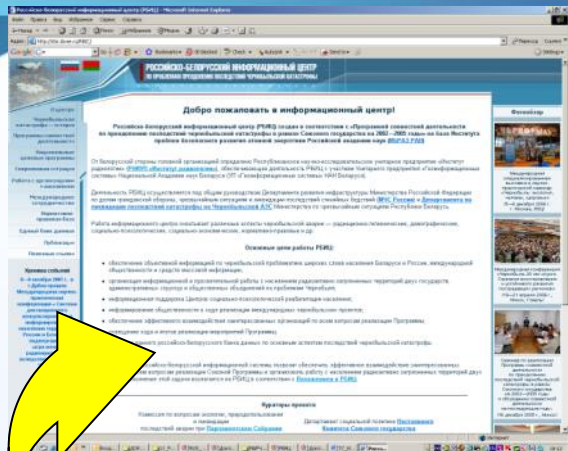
Российско-белорусский информационный центр (РБИЦ) - Microsoft Internet Explorer

Файл Правка Вид Избранное Сервис Справка

Назад Поиск Избранное

Адрес http://www.rb-ic.ru/

Переход Ссылки

РОССИЙСКО-БЕЛОРУССКИЙ ИНФОРМАЦИОННЫЙ ЦЕНТР
ПО ПРОБЛЕМАМ ПРЕОДОЛЕНИЯ ПОСЛЕДСТВИЙ ЧЕРНОБЫЛЬСКОЙ КАТАСТРОФЫ

Добро пожаловать в информационный центр!

Российско-Белорусский информационный центр (РБИЦ) создан в соответствии с «Программой совместной деятельности по преодолению последствий чернобыльской катастрофы в рамках Союзного государства на 2002—2005 годы» на базе Института проблем безопасного развития атомной энергетики Российской академии наук (ИБРАЭ РАН)

Кураторы

Фотообзор

Основные цели работы РБИЦ:

Кураторы проекта

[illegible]